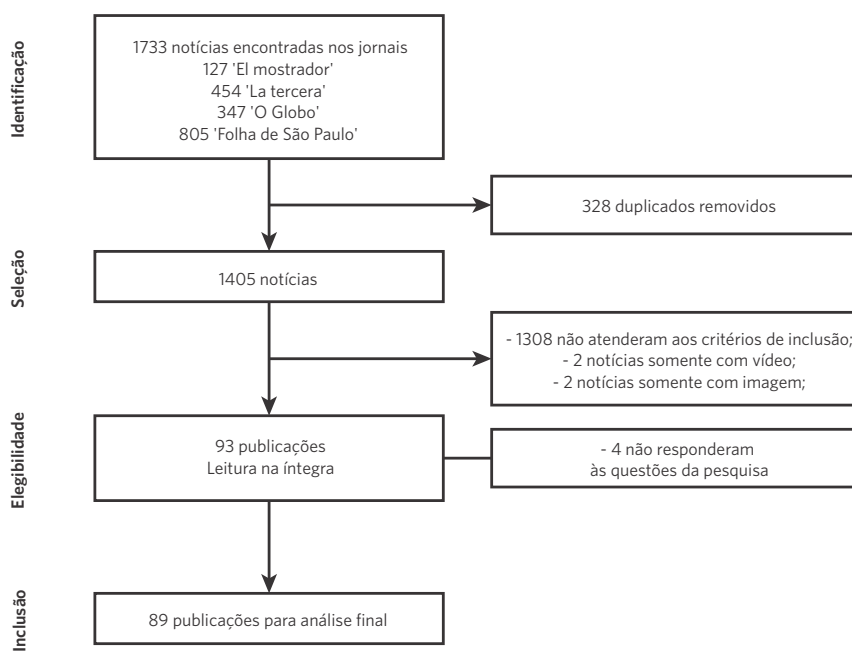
Identificação

1733 notícias encontradas nos jornais
127 'El mostrador'
454 'La tercera'
347 'O Globo'
805 'Folha de São Paulo'

328 duplicados removidos

Seleção

1405 notícias

- 1308 não atenderam aos critérios de inclusão;
- 2 notícias somente com vídeo;
- 2 notícias somente com imagem;

Elegibilidade

93 publicações
Leitura na íntegra

- 4 não responderam
às questões da pesquisa

Inclusão

89 publicações para análise final